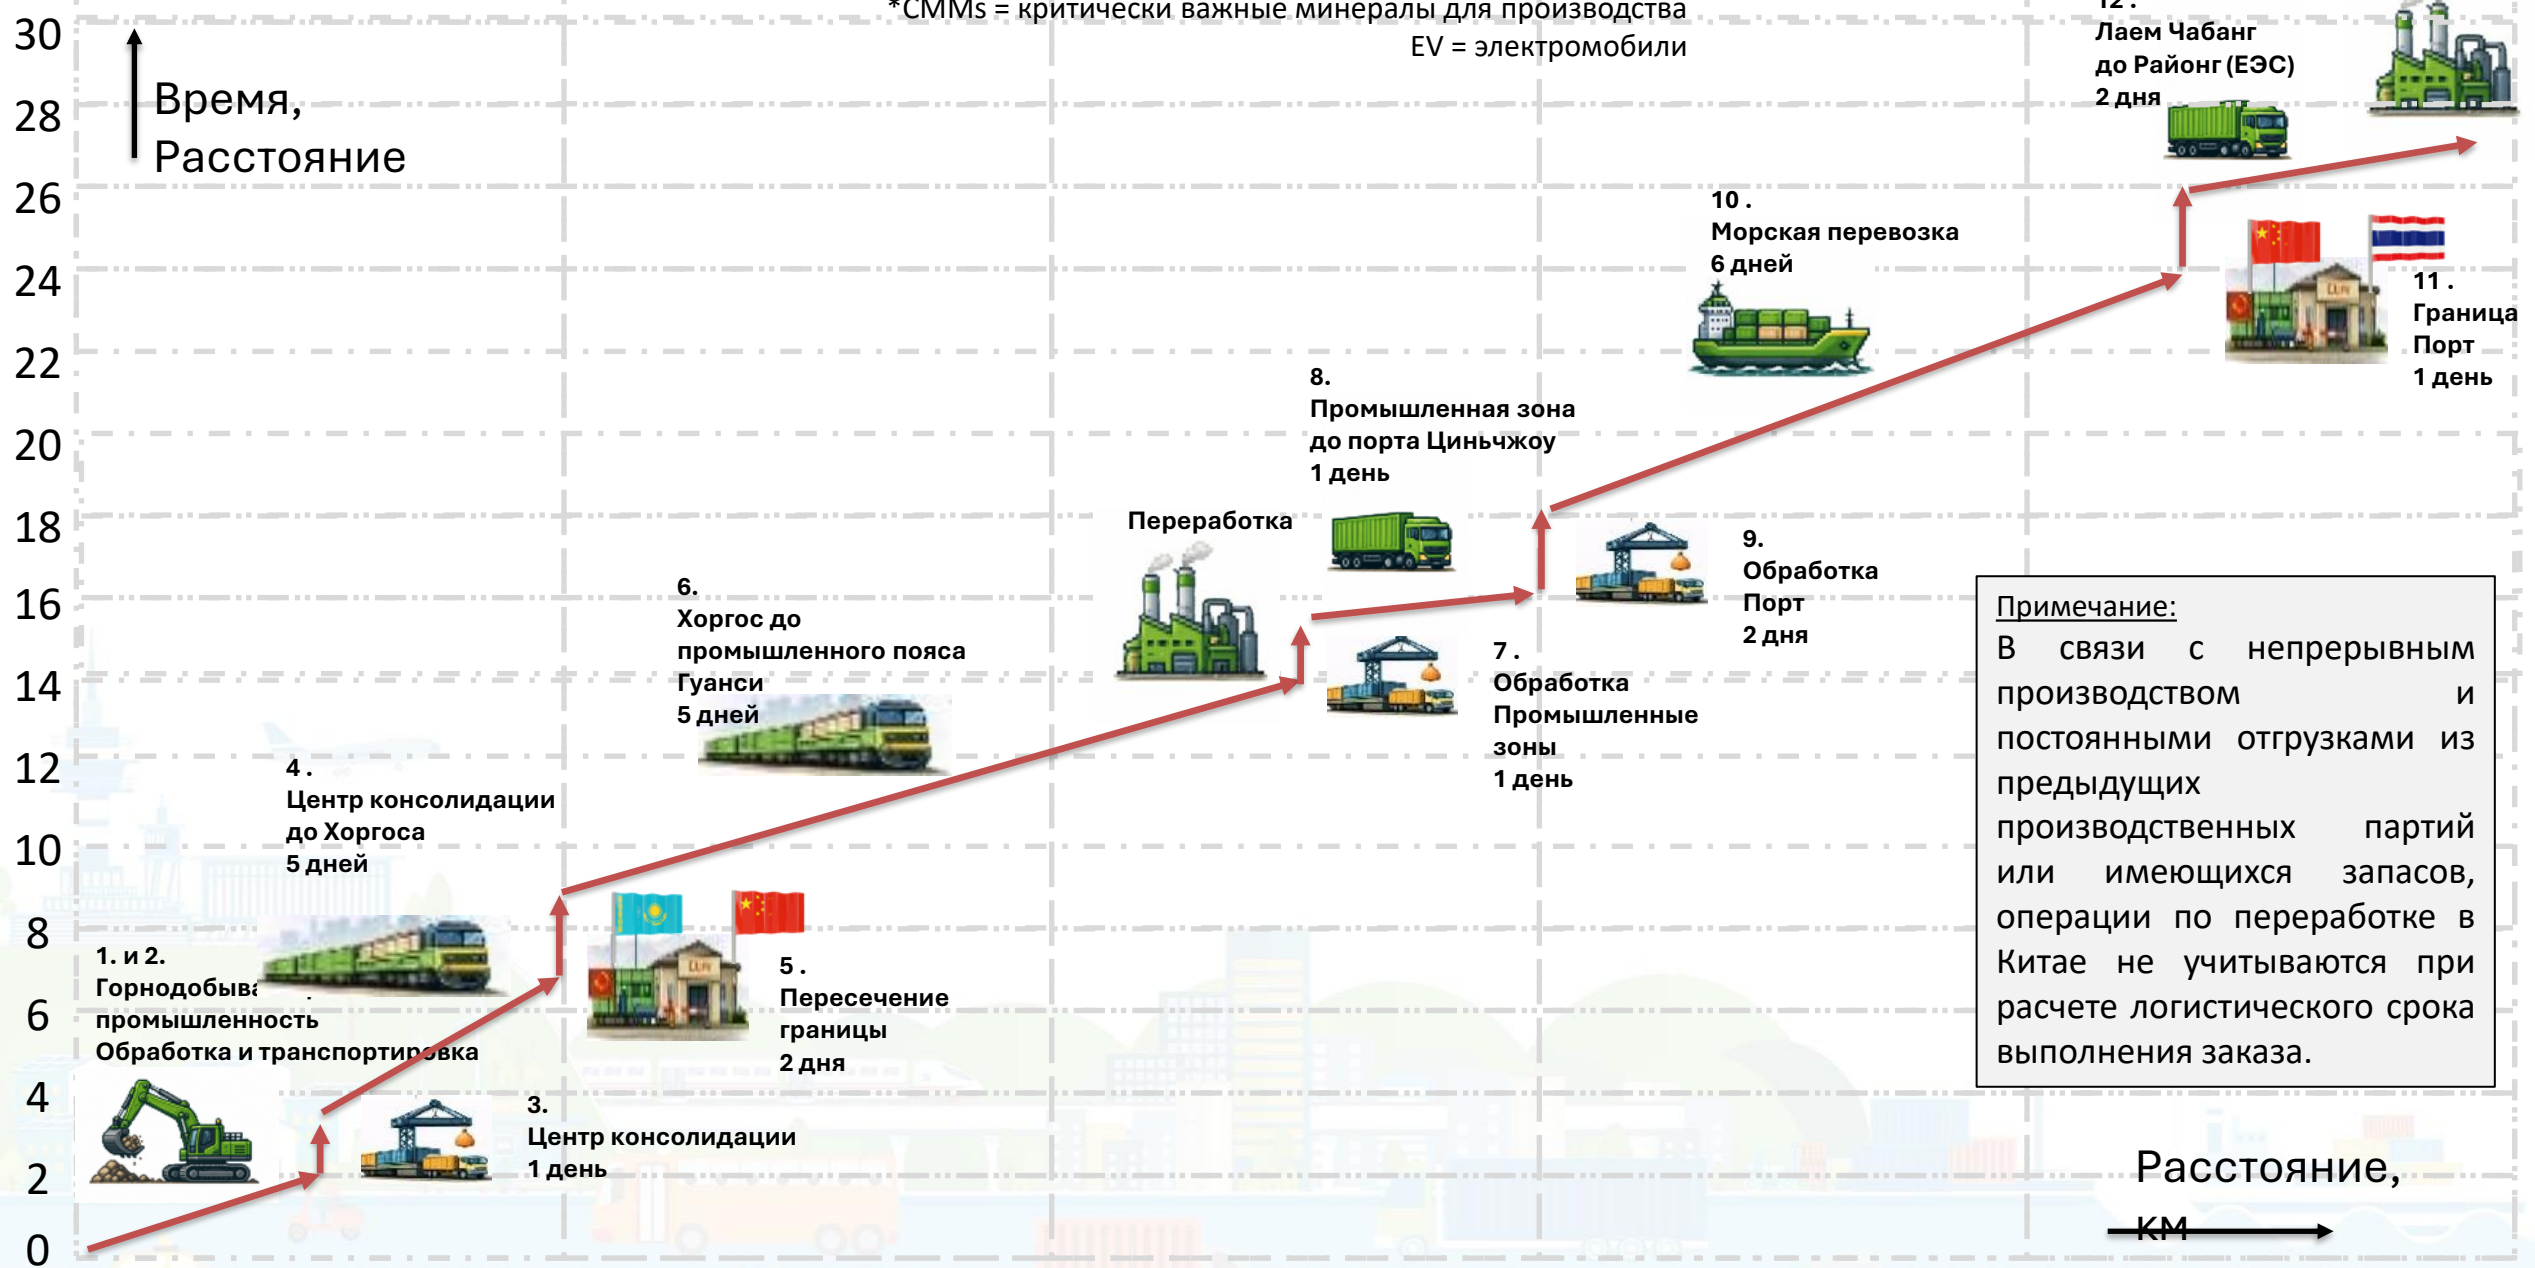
*CMMs = критически важные минералы для производства
EV = электромобили

30
28
26
24
22
20
18
16
14
12
10
8
6
4
2
0

Время, Расстояние

12 .
Лаем Чабанг до Районг (ЕЭС)
2 дня

10 .
Морская перевозка
6 дней

11 .
Граница
Порт
1 день

8.
Промышленная зона до порта Циньчжоу
1 день

Переработка

9.
Обработка
Порт
2 дня

Примечание:
В связи с непрерывным производством и постоянными отгрузками из предыдущих производственных партий или имеющихся запасов, операции по переработке в Китае не учитываются при расчете логистического срока выполнения заказа.

6.
Хоргос до промышленного пояса Гуанси
5 дней

7 .
Обработка
Промышленные зоны
1 день

4 .
Центр консолидации до Хоргоса
5 дней

1. и 2.
Горнодобыва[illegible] промышленность
Обработка и транспортировка

5 .
Пересечение границы
2 дня

3.
Центр консолидации
1 день

Расстояние, км